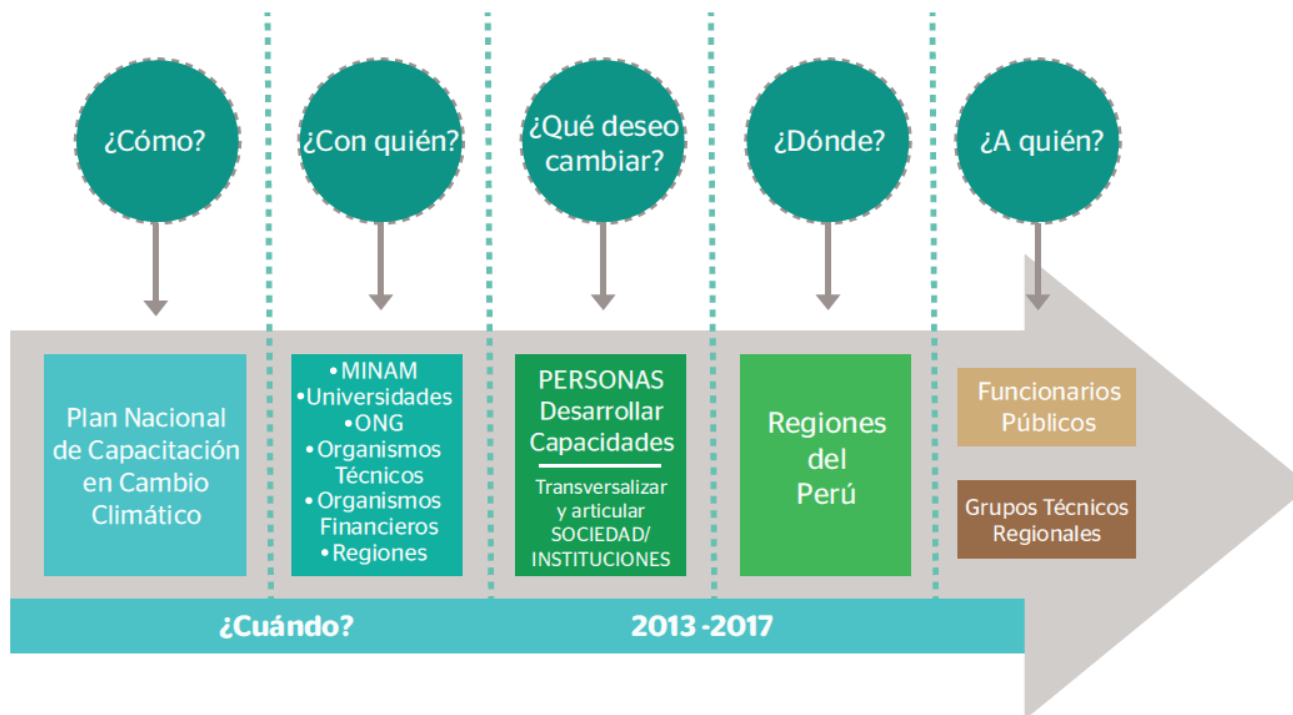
¿Cómo?

¿Con quién?

¿Qué deseo cambiar?

¿Dónde?

¿A quién?

Plan Nacional de Capacitación en Cambio Climático

•MINAM
•Universidades
•ONG
•Organismos Técnicos
•Organismos Financieros
•Regiones

PERSONAS
Desarrollar Capacidades

Transversalizar y articular SOCIEDAD/ INSTITUCIONES

Regiones del Perú

Funcionarios Públicos

Grupos Técnicos Regionales

¿Cuándo?

2013 -2017